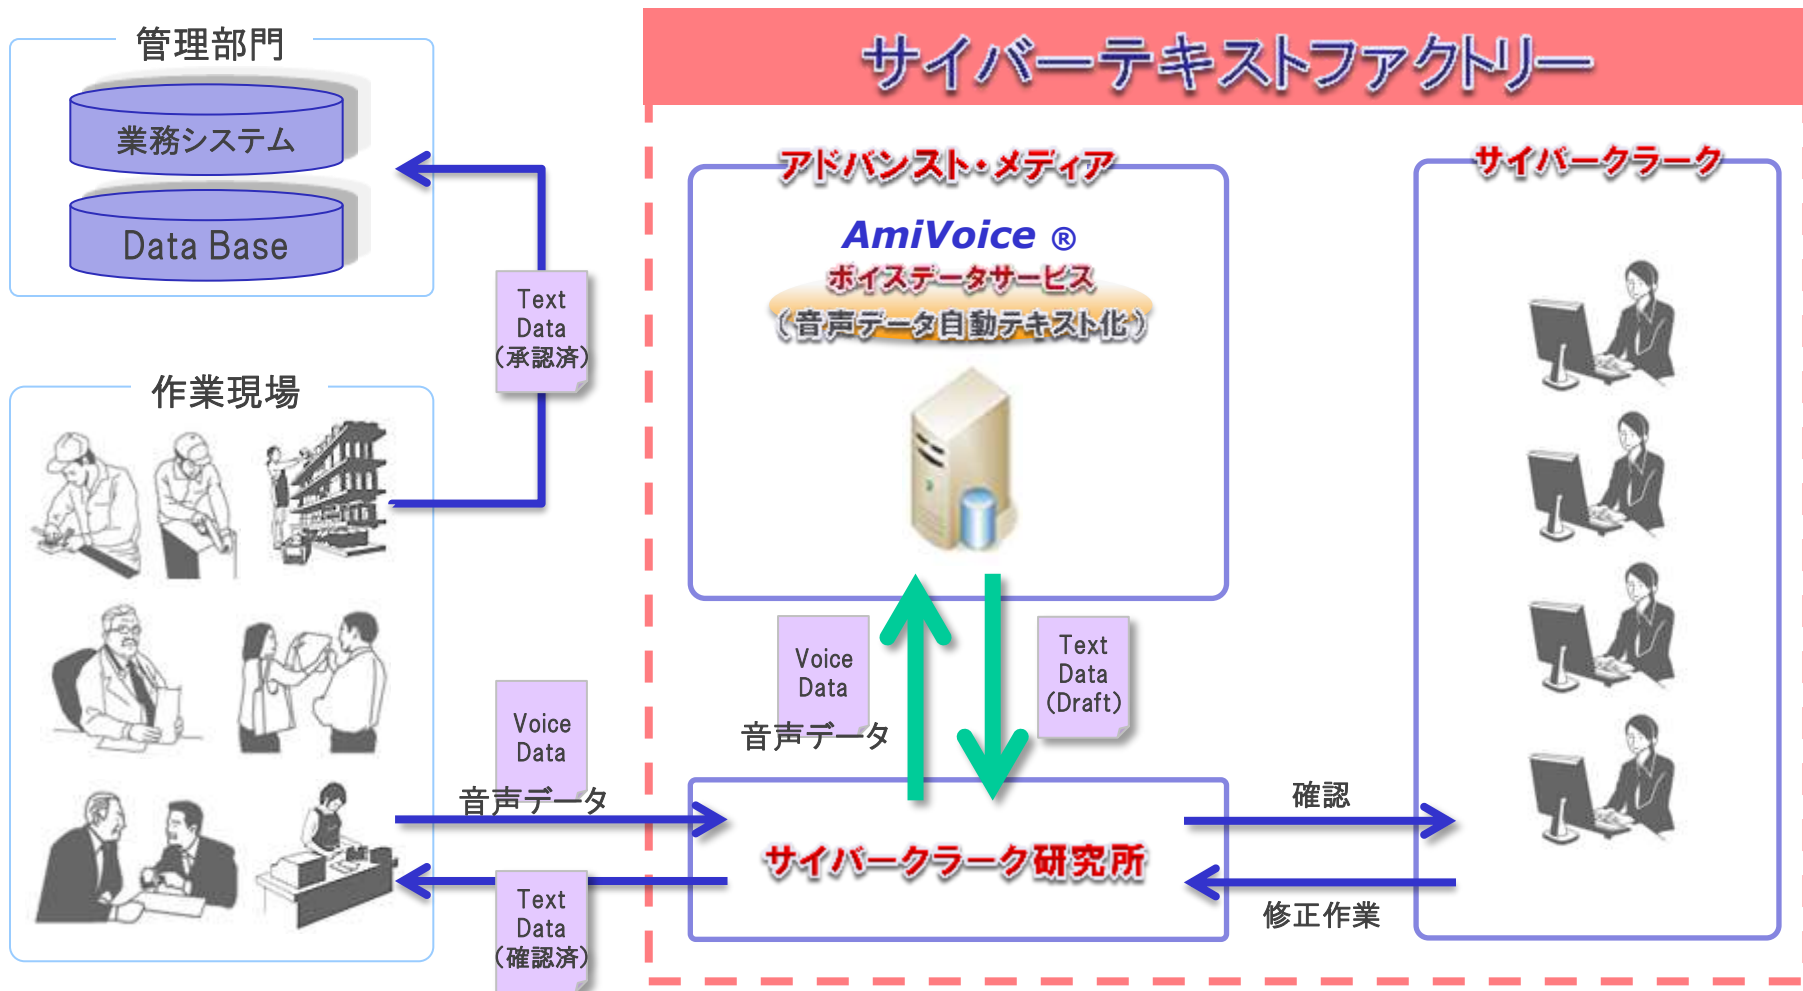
管理部門

業務システム

Data Base

Text Data (承認済)

作業現場

Voice Data

音声データ

Text Data (確認済)

サイバーテキストファクトリー

アドバンスト・メディア

AmiVoice ®

ボイスデータサービス

(音声データ自動テキスト化)

Voice Data

音声データ

Text Data (Draft)

サイバークラーク研究所

サイバークラーク

確認

修正作業